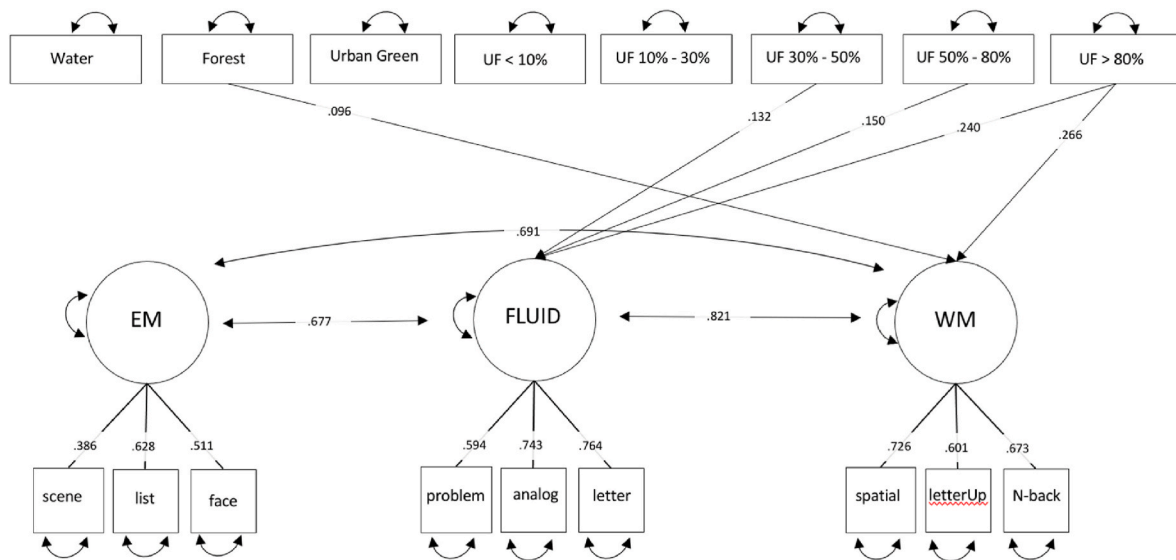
Water

Forest

Urban Green

UF < 10%

UF 10% - 30%

UF 30% - 50%

UF 50% - 80%

UF > 80%

.096

.132

.150

.240

.266

.691

EM

.677

FLUID

.821

WM

.386

.628

.511

.594

.743

.764

.726

.601

.673

scene

list

face

problem

analog

letter

spatial

letterUp

N-back